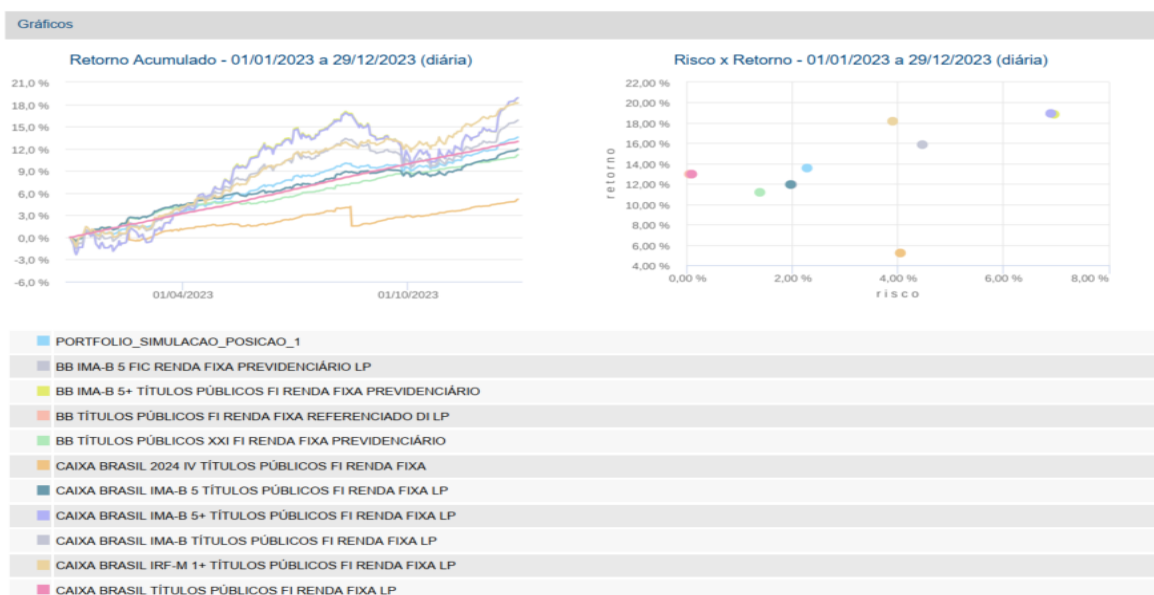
Gráficos

Retorno Acumulado - 01/01/2023 a 29/12/2023 (diária)

21,0 %
18,0 %
15,0 %
12,0 %
9,0 %
6,0 %
3,0 %
0,0 %
-3,0 %
-6,0 %

01/04/2023
01/10/2023

Risco x Retorno - 01/01/2023 a 29/12/2023 (diária)

22,00 %
20,00 %
18,00 %
16,00 %
14,00 %
12,00 %
10,00 %
8,00 %
6,00 %
4,00 %

retorno

0,00 %
2,00 %
4,00 %
6,00 %
8,00 %

risco

PORTFOLIO_SIMULACAO_POSICAO_1
BB IMA-B 5 FIC RENDA FIXA PREVIDENCIÁRIO LP
BB IMA-B 5+ TÍTULOS PÚBLICOS FI RENDA FIXA PREVIDENCIÁRIO
BB TÍTULOS PÚBLICOS FI RENDA FIXA REFERENCIADO DI LP
BB TÍTULOS PÚBLICOS XXI FI RENDA FIXA PREVIDENCIÁRIO
CAIXA BRASIL 2024 IV TÍTULOS PÚBLICOS FI RENDA FIXA
CAIXA BRASIL IMA-B 5 TÍTULOS PÚBLICOS FI RENDA FIXA LP
CAIXA BRASIL IMA-B 5+ TÍTULOS PÚBLICOS FI RENDA FIXA LP
CAIXA BRASIL IMA-B TÍTULOS PÚBLICOS FI RENDA FIXA LP
CAIXA BRASIL IRF-M 1+ TÍTULOS PÚBLICOS FI RENDA FIXA LP
CAIXA BRASIL TÍTULOS PÚBLICOS FI RENDA FIXA LP